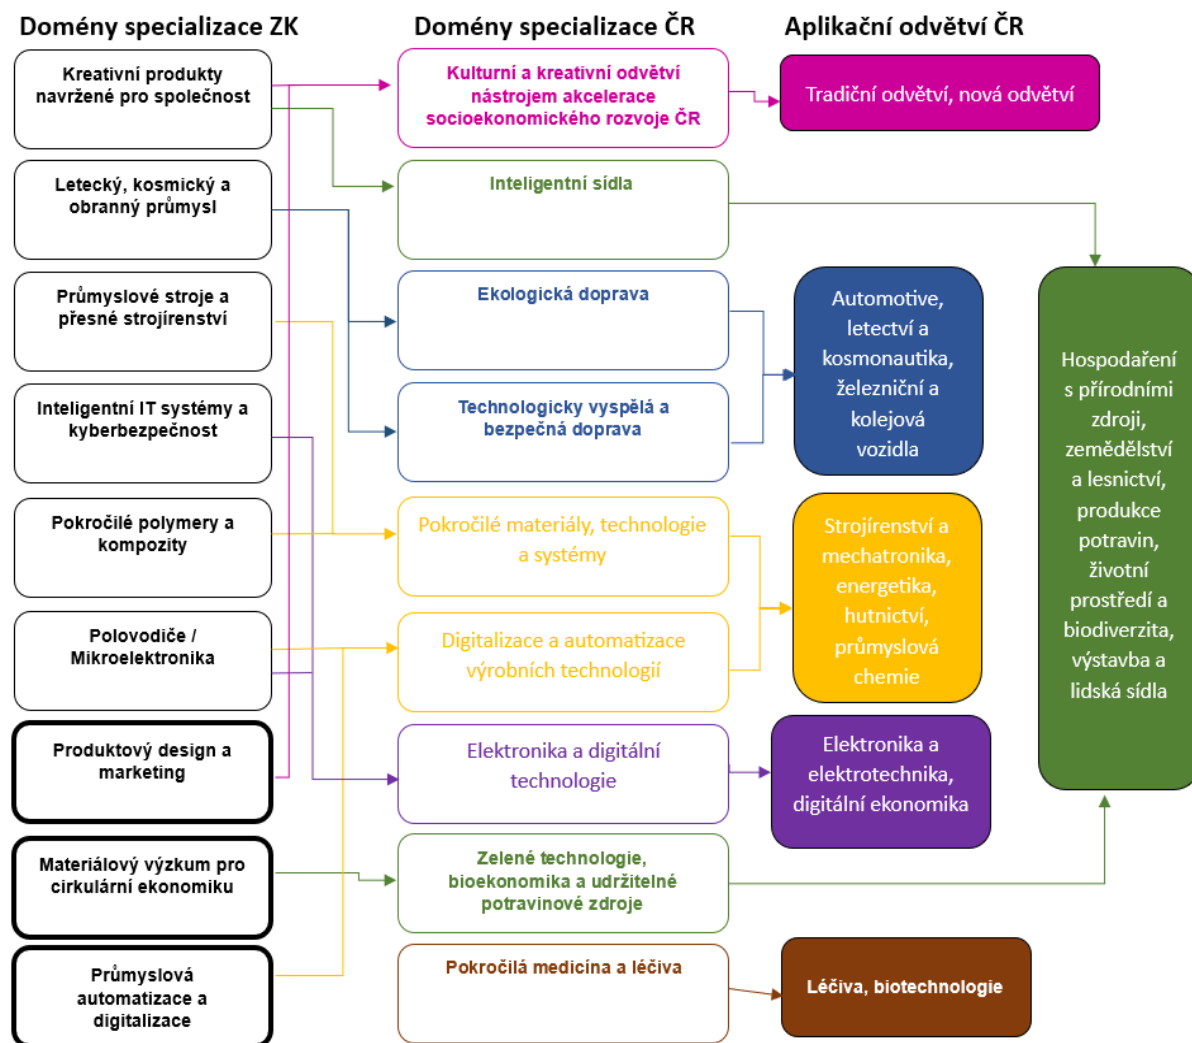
Domény specializace ZK

Kreativní produkty navržené pro společnost

Letecký, kosmický a obranný průmysl

Průmyslové stroje a přesné strojírenství

Inteligentní IT systémy a kyberbezpečnost

Pokročilé polymery a kompozity

Polovodiče / Mikroelektronika

Produktový design a marketing

Materiálový výzkum pro cirkulární ekonomiku

Průmyslová automatizace a digitalizace

Domény specializace ČR

Kulturní a kreativní odvětví nástrojem akcelerace socioekonomického rozvoje ČR

Inteligentní sídla

Ekologická doprava

Technologicky vyspělá a bezpečná doprava

Pokročilé materiály, technologie a systémy

Digitalizace a automatizace výrobních technologií

Elektronika a digitální technologie

Zelené technologie, bioekonomika a udržitelné potravinové zdroje

Pokročilá medicína a léčiva

Aplikační odvětví ČR

Tradiční odvětví, nová odvětví

Automotive, letectví a kosmonautika, železniční a kolejová vozidla

Strojírenství a mechatronika, energetika, hutnictví, průmyslová chemie

Elektronika a elektrotechnika, digitální ekonomika

Léčiva, biotechnologie

Hospodaření s přírodními zdroji, zemědělství a lesnictví, produkce potravin, životní prostředí a biodiverzita, výstavba a lidská sídla